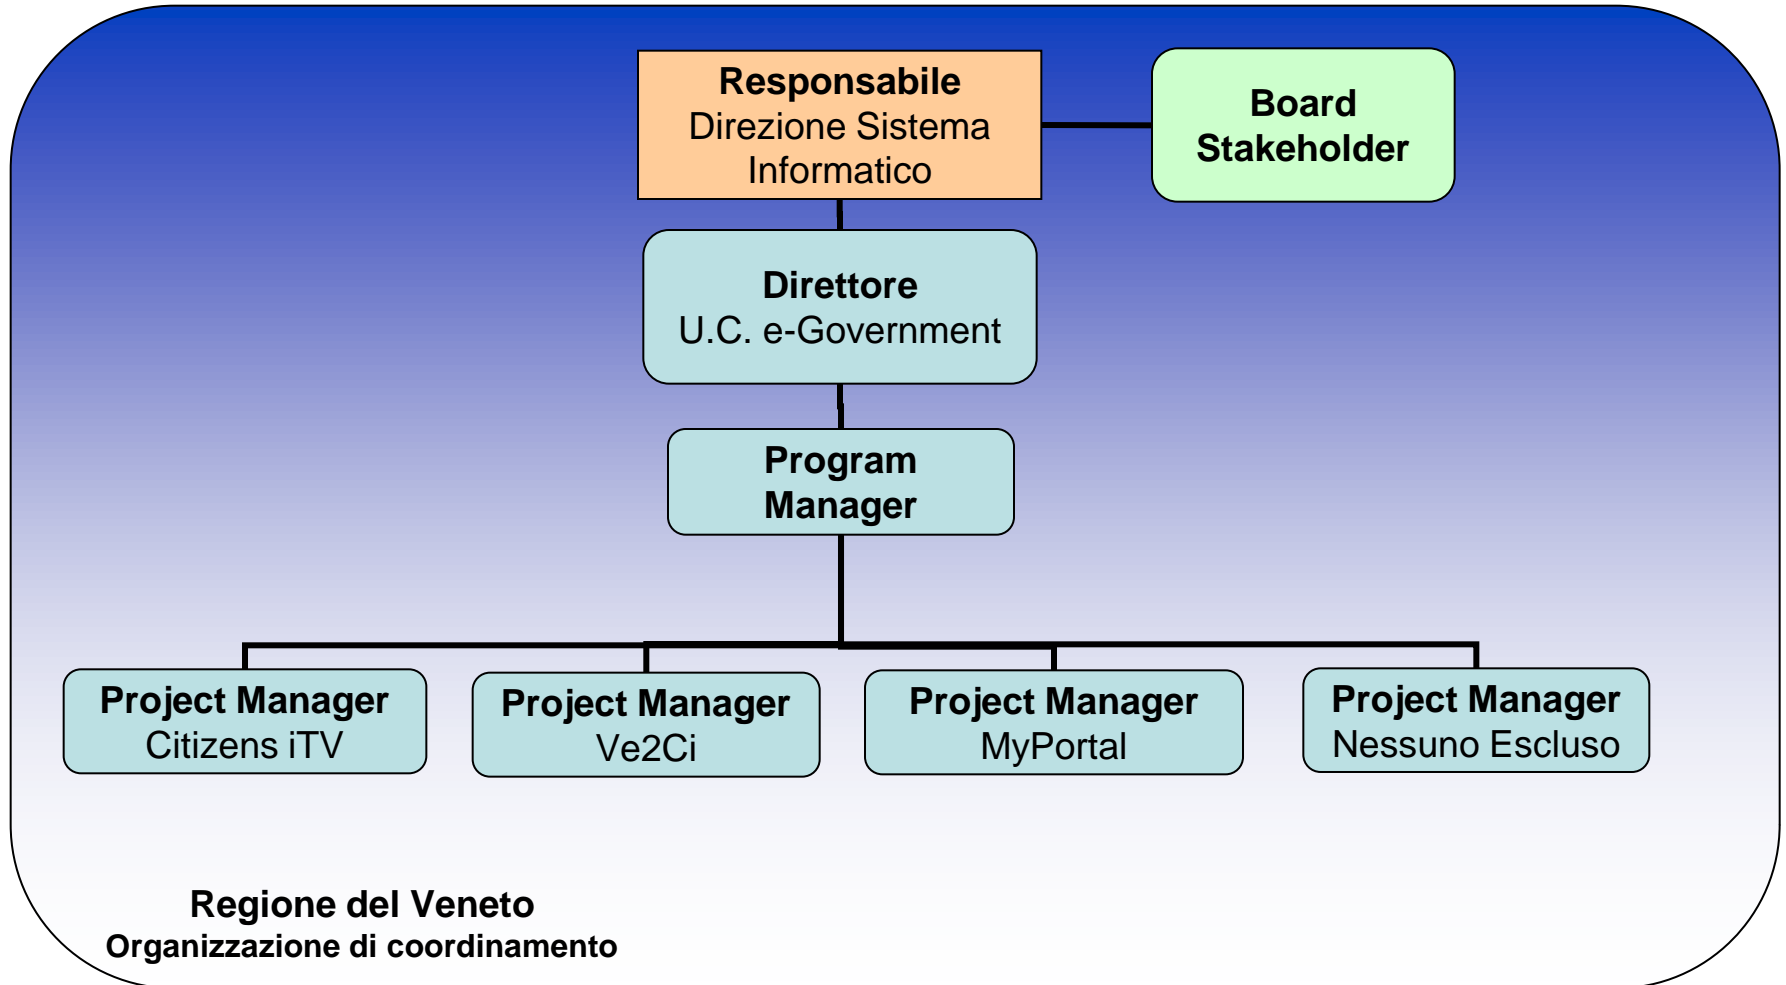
Responsabile
Direzione Sistema Informatico

Board Stakeholder

Direttore
U.C. e-Government

Program Manager

Project Manager
Citizens iTV

Project Manager
Ve2Ci

Project Manager
MyPortal

Project Manager
Nessuno Escluso

Regione del Veneto
Organizzazione di coordinamento